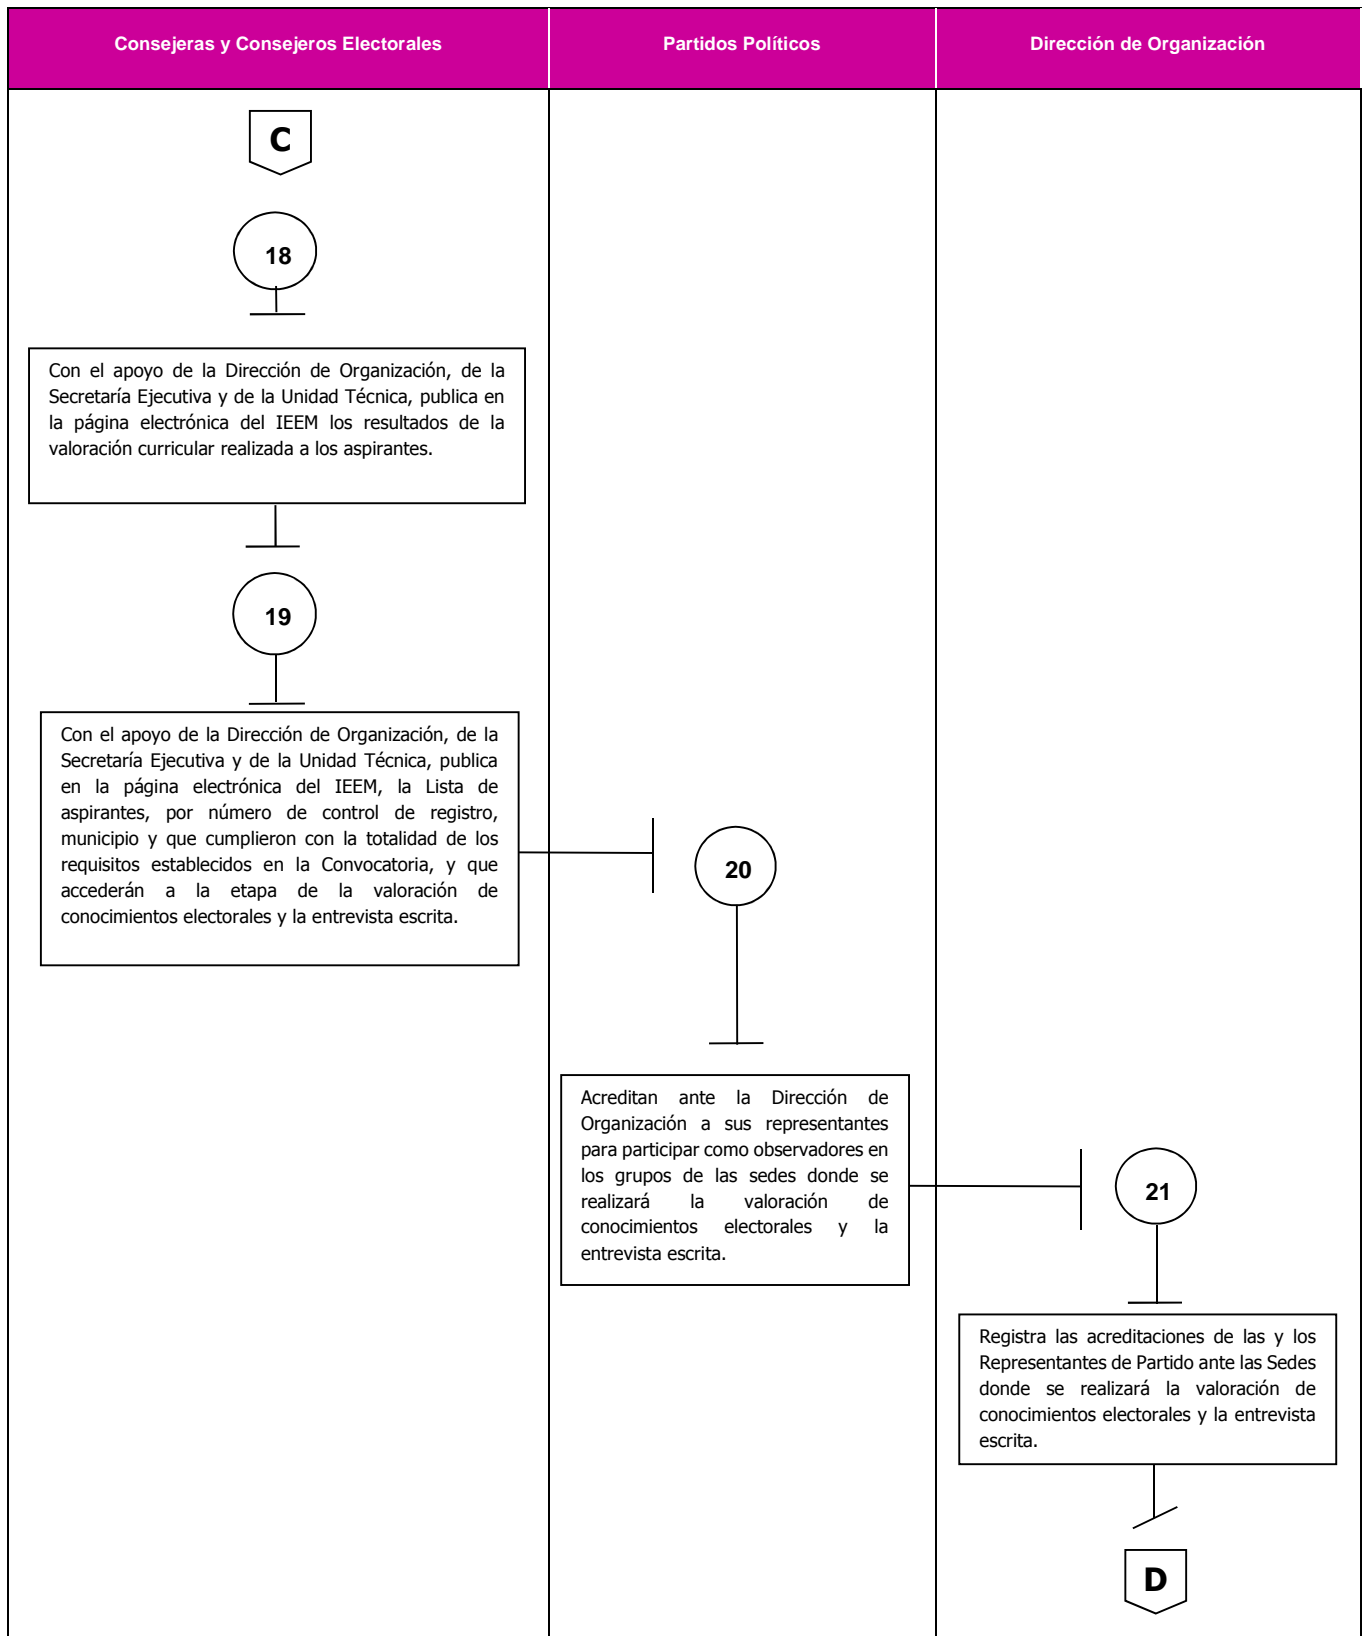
| Consejeras y Consejeros Electorales | Partidos Políticos | Dirección de Organización |
|---|---|---|

C

18

Con el apoyo de la Dirección de Organización, de la Secretaría Ejecutiva y de la Unidad Técnica, publica en la página electrónica del IEEM los resultados de la valoración curricular realizada a los aspirantes.

19

Con el apoyo de la Dirección de Organización, de la Secretaría Ejecutiva y de la Unidad Técnica, publica en la página electrónica del IEEM, la Lista de aspirantes, por número de control de registro, municipio y que cumplieron con la totalidad de los requisitos establecidos en la Convocatoria, y que accederán a la etapa de la valoración de conocimientos electorales y la entrevista escrita.

20

Acreditan ante la Dirección de Organización a sus representantes para participar como observadores en los grupos de las sedes donde se realizará la valoración de conocimientos electorales y la entrevista escrita.

21

Registra las acreditaciones de las y los Representantes de Partido ante las Sedes donde se realizará la valoración de conocimientos electorales y la entrevista escrita.

D